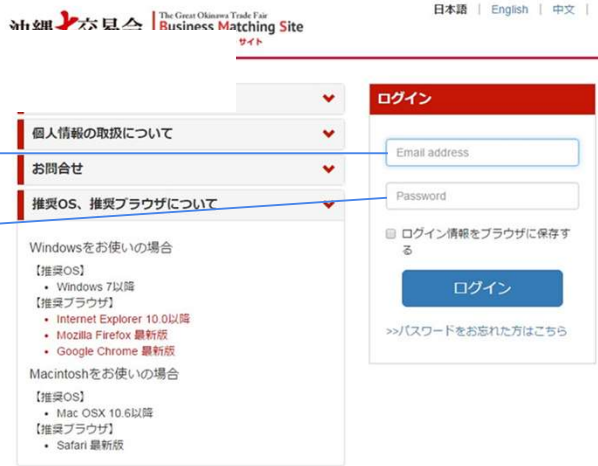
沖縄大交易会 | The Great Okinawa Trade Fair Business Matching Site サイト

日本語 | English | 中文 |

個人情報の取扱について

お問合せ

推奨OS、推奨ブラウザについて

Windowsをお使いの場合

【推奨OS】
• Windows 7以降
【推奨ブラウザ】
• Internet Explorer 10.0以降
• Mozilla Firefox 最新版
• Google Chrome 最新版

Macintoshをお使いの場合

【推奨OS】
• Mac OSX 10.6以降
【推奨ブラウザ】
• Safari 最新版

ログイン

Email address

Password

ログイン情報をブラウザに保存する

ログイン

>>パスワードをお忘れた方はこちら